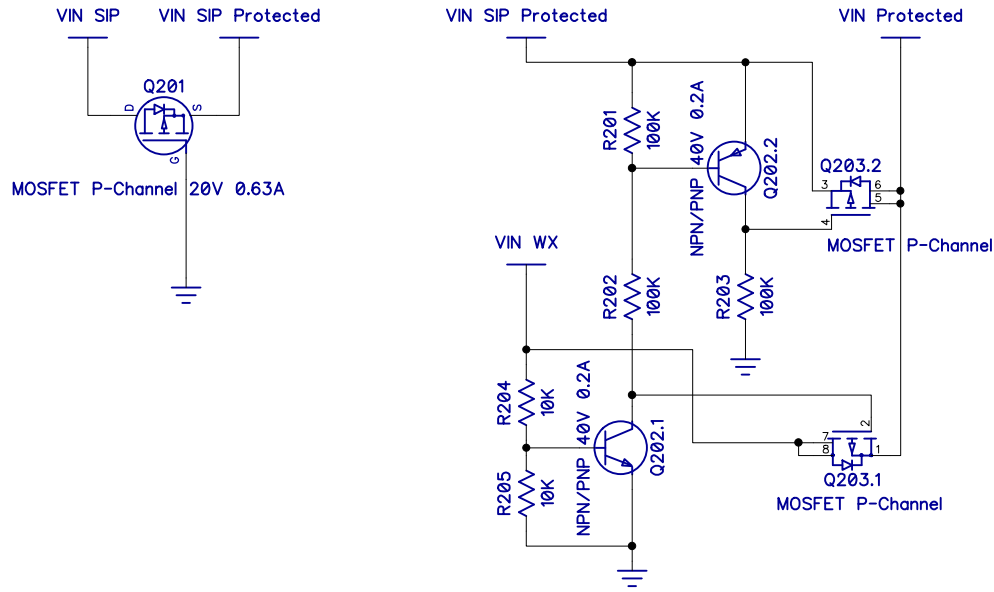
VIN SIP
VIN SIP Protected
Q201
D
S
G
MOSFET P-Channel 20V 0.63A

VIN SIP Protected
VIN Protected
R201
100K
NPN/PNP 40V 0.2A
Q202.2
Q203.2
3
6
5
4
MOSFET P-Channel
VIN WX
R202
100K
R203
100K
R204
10K
R205
10K
NPN/PNP 40V 0.2A
Q202.1
2
7
8
1
Q203.1
MOSFET P-Channel